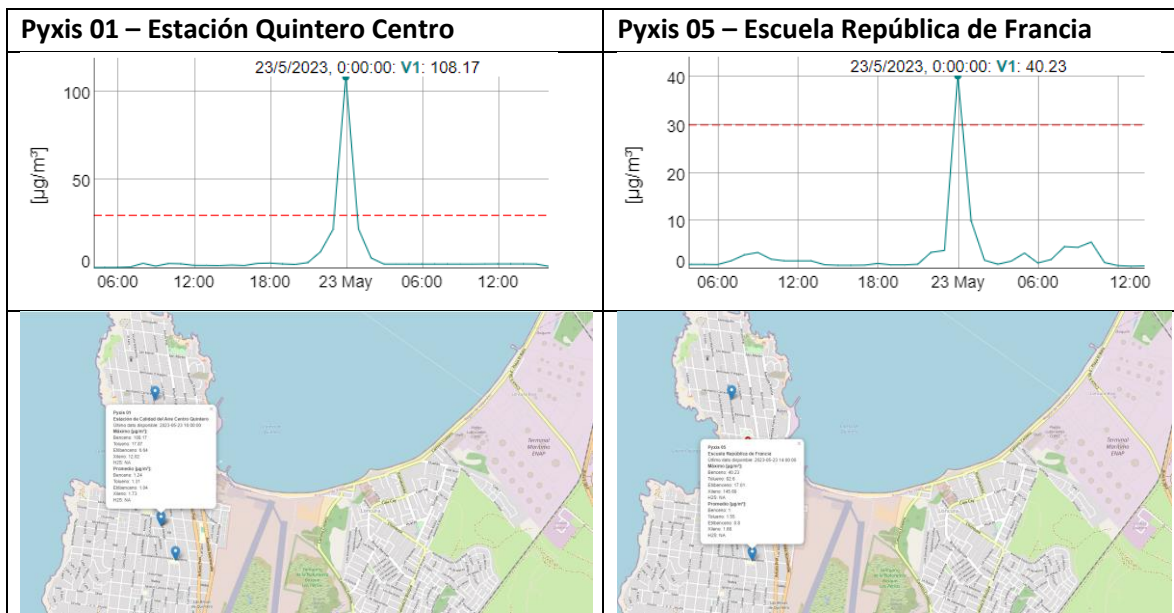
| Pyxis 01 – Estación Quintero Centro | Pyxis 05 – Escuela República de Francia |
|---|---|
| 23/5/2023, 0:00:00: **V1**: 108.17<br>100<br>50<br>0<br>[μg/m³]<br>06:00 12:00 18:00 23 May 06:00 12:00 | 23/5/2023, 0:00:00: **V1**: 40.23<br>40<br>30<br>20<br>10<br>0<br>[μg/m³]<br>06:00 12:00 18:00 23 May 06:00 12:00 |
| Pyxis 01<br>Estación de Calidad del Aire Centro Quintero<br>Último dato disponible: 2023-05-23 16:00:00<br>Máximo [μg/m³]<br>Benceno: 108.17<br>Tolueno: 17.97<br>Etilbenceno: 6.54<br>Xileno: 12.62<br>H2S: NA<br>Promedio [μg/m³]<br>Benceno: 1.24<br>Tolueno: 1.31<br>Etilbenceno: 1.04<br>Xileno: 1.73<br>H2S: NA | Pyxis 05<br>Escuela República de Francia<br>Último dato disponible: 2023-05-23 16:00:00<br>Máximo [μg/m³]<br>Benceno: 40.23<br>Tolueno: 52.6<br>Etilbenceno: 17.61<br>Xileno: 146.58<br>H2S: NA<br>Promedio [μg/m³]<br>Benceno: 1<br>Tolueno: 1.55<br>Etilbenceno: 0.9<br>Xileno: 1.66<br>H2S: NA<br>Terminal Marítimo ENAP |